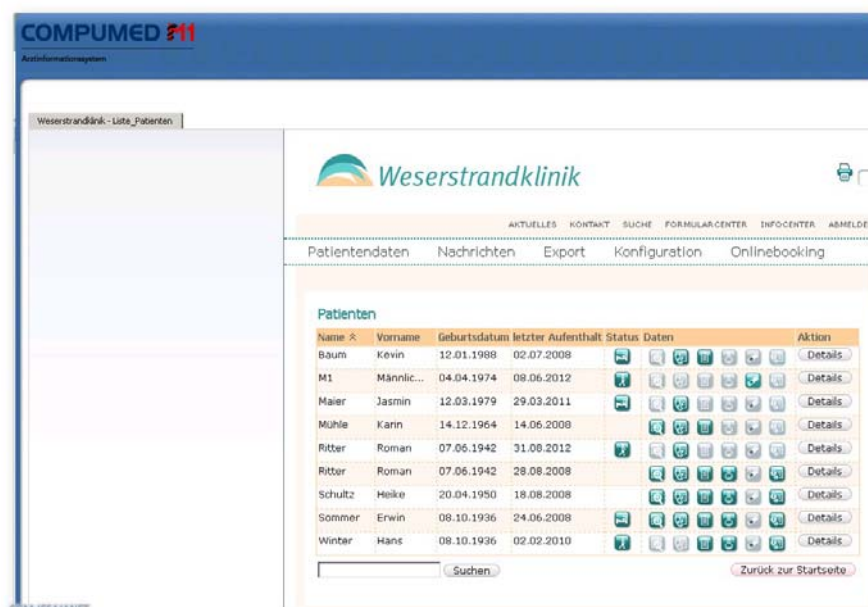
COMPUMED M1
Arztinformationssystem

Weserstrandklinik - Liste_Patienten

Weserstrandklinik

AKTUELLES KONTAKT SUCHE FORMULARCENTER INFOCENTER ABMELDE

Patientendaten Nachrichten Export Konfiguration Onlinebooking

Patienten

| Name | Vorname | Geburtsdatum | letzter Aufenthalt | Status | Daten | Aktion |
|---|---|---|---|---|---|---|
| Baum | Kevin | 12.01.1988 | 02.07.2008 | | | Details |
| M1 | Männlic... | 04.04.1974 | 08.06.2012 | | | Details |
| Maier | Jasmin | 12.03.1979 | 29.03.2011 | | | Details |
| Mühle | Karin | 14.12.1964 | 14.06.2008 | | | Details |
| Ritter | Roman | 07.06.1942 | 31.08.2012 | | | Details |
| Ritter | Roman | 07.06.1942 | 28.08.2008 | | | Details |
| Schultz | Heike | 20.04.1950 | 18.08.2008 | | | Details |
| Sommer | Erwin | 08.10.1936 | 24.06.2008 | | | Details |
| Winter | Hans | 08.10.1936 | 02.02.2010 | | | Details |

Suchen

Zurück zur Startseite